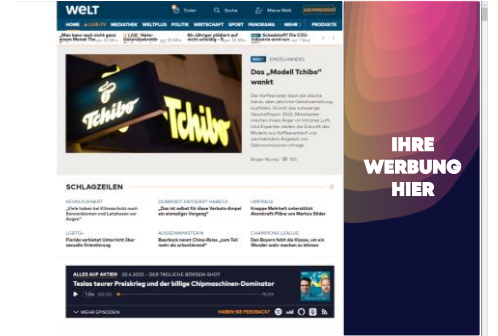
WELT

Ticker Suche Meine Welt

HOME LIVE-TV MEDIATHEK WELTPLUS POLITIK WIRTSCHAFT SPORT PANORAMA MEHR PRODUKTE

„Man kann noch nicht ganz genau wissen, wie...

LIVE Nahost-Generalstreik

Bürgergeld ab...

Schadstoff Die CO2...

WELT EINZELHANDEL

Das „Modell Tchibo" wankt

Tchibo

Tchibo

SCHLAGZEILEN

„Viele haben bei Klimaschutz noch Sonnenblumen und Latzhosen vor Augen"

„Das ist selbst für diese Verkehrsdrachen ein einmaliger Vorgang"

Knappe Mehrheit unterstützt Atomkraft-Pläne von Markus Söder

LGBTQ+

AUSSENMINISTERIN

CHAMPIONS LEAGUE

Florida verbietet Unterricht über sexuelle Orientierung

Baerbock nennt China-Reise „zum Teil mehr als schockierend"

Den Bayern fehlt die Klasse, um ein Wunder wahr werden zu lassen

ALLES AUF AKTIEN 20.4.2023 DER TÄGLICHE BÖRSEN-SHOT

Teslas teurer Preiskrieg und der billige Chipmaschinen-Dominator

MEHR EPISODEN

IHRE WERBUNG HIER